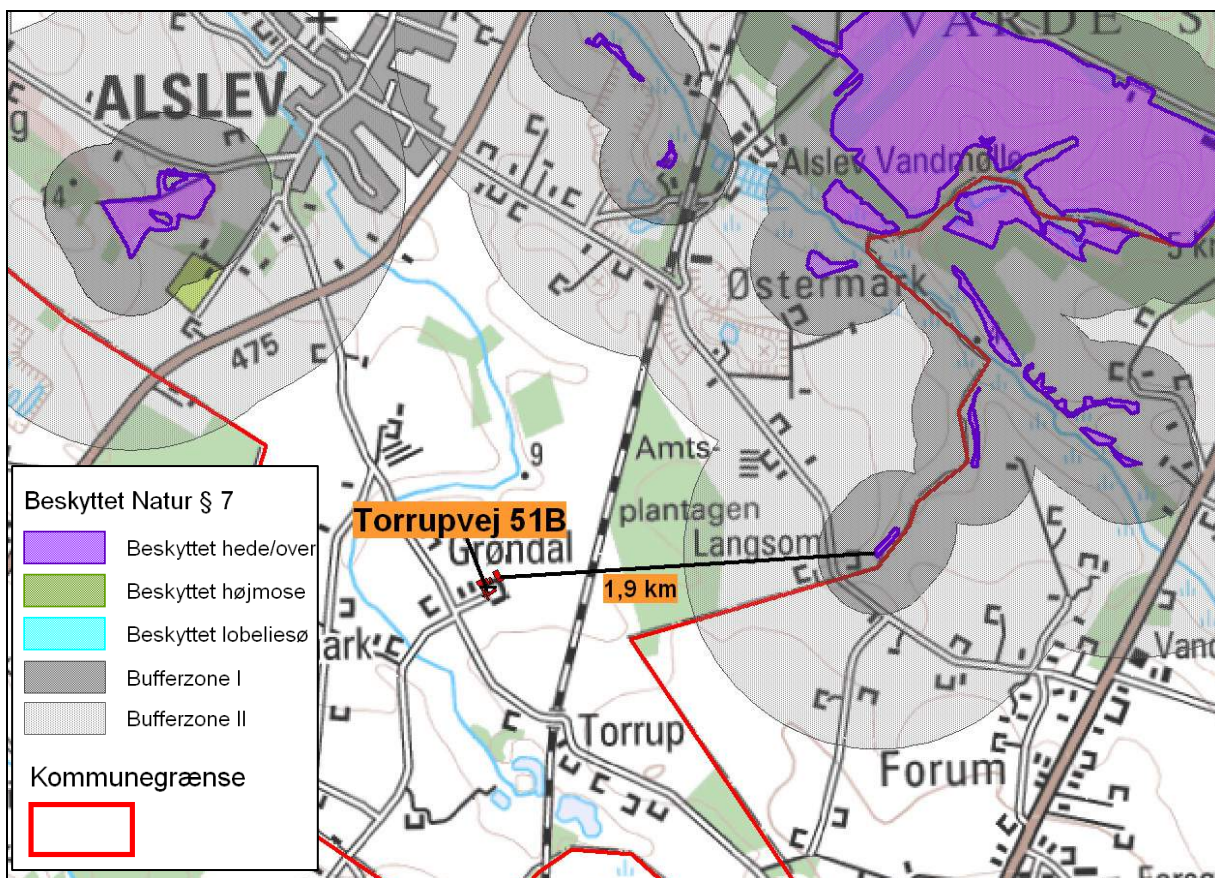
VARDE S

ALSLEV

14

475

Alslev Vandmølle

Østermark

9

Amtsplantagen

Langsom

Torrupvej 51B

Grøndal

1,9 km

ark

Torrup

Forum

Vand

5 k

Beskyttet Natur § 7

Beskyttet hede/over

Beskyttet højmose

Beskyttet lobeliesø

Bufferzone I

Bufferzone II

Kommunegrænse